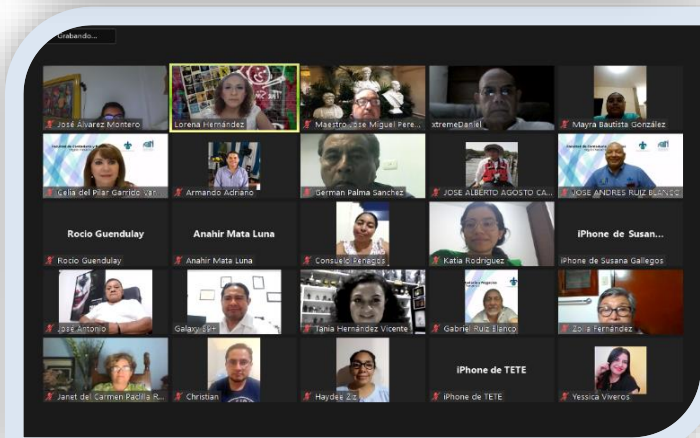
Grabando...

José Alvarez Montero

Lorena Hernández

Maestro José Miguel Pere...

xtremeDaniel

Mayra Bautista González

Celia del Pilar Garrido Var

Armando Adriano

German Palma Sanchez

JOSE ALBERTO AGOSTO CA...

JOSE ANDRES RUIZ BLANCO

Rocio Guendulay

Rocio Guendulay

Anahir Mata Luna

Anahir Mata Luna

Consuelo Penagos

Katia Rodriguez

iPhone de Susan...

iPhone de Susana Gallegos

José Antonio

Galaxy S9+

Tania Hernández Vicente

Gabriel Ruiz Blanco

Zoila Fernández

Janet del Carmen Padilla R...

Christian

Haydee Ziz

iPhone de TETE

iPhone de TETE

Yessica Viveros